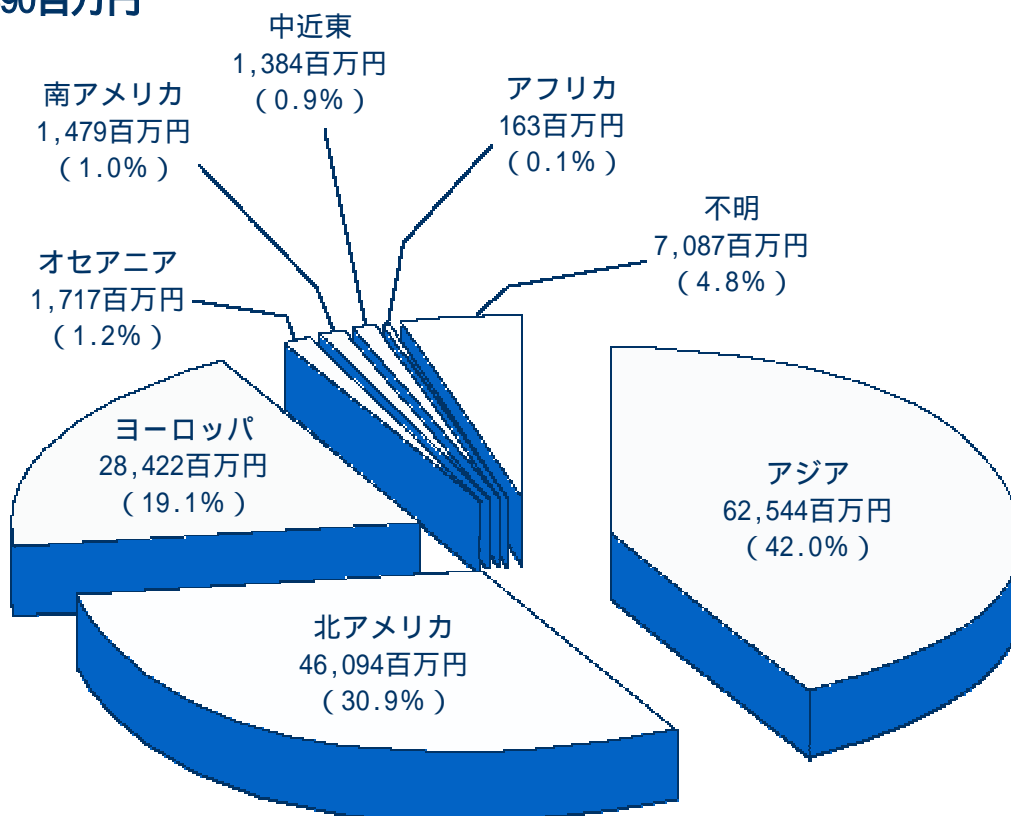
90百万円

中近東
1,384百万円
（0.9%）

南アメリカ
1,479百万円
（1.0%）

アフリカ
163百万円
（0.1%）

不明
7,087百万円
（4.8%）

オセアニア
1,717百万円
（1.2%）

ヨーロッパ
28,422百万円
（19.1%）

アジア
62,544百万円
（42.0%）

北アメリカ
46,094百万円
（30.9%）